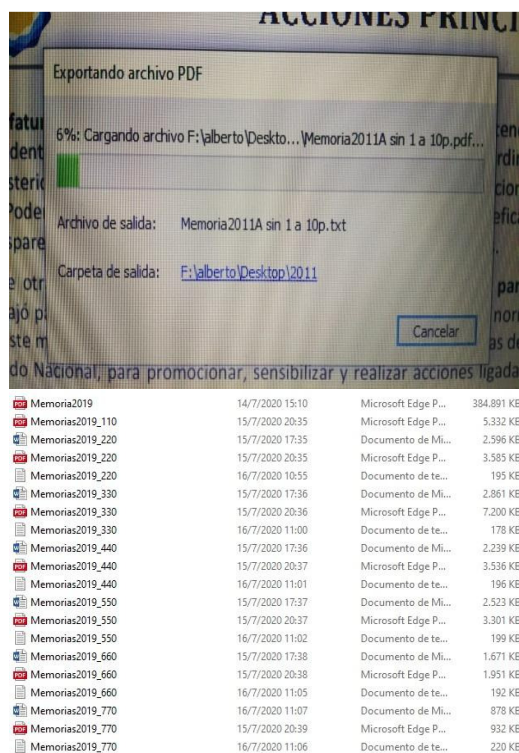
ACCIONES PRINC

Exportando archivo PDF

6%: Cargando archivo F:\alberto\Deskto...\Memoria2011A sin 1 a 10p.pdf...

Archivo de salida: Memoria2011A sin 1 a 10p.txt

Carpeta de salida: F:\alberto\Desktop\2011

Cancelar

fatu
dent
steri
Pode
spare
e otr
ajó p
ste m

ten
rdi
cio
efic
par
nor
as d

do Nacional, para promocionar, sensibilizar y realizar acciones ligada

| | | | |
|---|---|---|---|
| Memoria2019 | 14/7/2020 15:10 | Microsoft Edge P... | 384.891 KB |
| Memorias2019_110 | 15/7/2020 20:35 | Microsoft Edge P... | 5.332 KB |
| Memorias2019_220 | 15/7/2020 17:35 | Documento de Mi... | 2.596 KB |
| Memorias2019_220 | 15/7/2020 20:35 | Microsoft Edge P... | 3.585 KB |
| Memorias2019_220 | 16/7/2020 10:55 | Documento de te... | 195 KB |
| Memorias2019_330 | 15/7/2020 17:36 | Documento de Mi... | 2.861 KB |
| Memorias2019_330 | 15/7/2020 20:36 | Microsoft Edge P... | 7.200 KB |
| Memorias2019_330 | 16/7/2020 11:00 | Documento de te... | 178 KB |
| Memorias2019_440 | 15/7/2020 17:36 | Documento de Mi... | 2.239 KB |
| Memorias2019_440 | 15/7/2020 20:37 | Microsoft Edge P... | 3.536 KB |
| Memorias2019_440 | 16/7/2020 11:01 | Documento de te... | 196 KB |
| Memorias2019_550 | 15/7/2020 17:37 | Documento de Mi... | 2.523 KB |
| Memorias2019_550 | 15/7/2020 20:37 | Microsoft Edge P... | 3.301 KB |
| Memorias2019_550 | 16/7/2020 11:02 | Documento de te... | 199 KB |
| Memorias2019_660 | 15/7/2020 17:38 | Documento de Mi... | 1.671 KB |
| Memorias2019_660 | 15/7/2020 20:38 | Microsoft Edge P... | 1.951 KB |
| Memorias2019_660 | 16/7/2020 11:05 | Documento de te... | 192 KB |
| Memorias2019_770 | 16/7/2020 11:07 | Documento de Mi... | 878 KB |
| Memorias2019_770 | 15/7/2020 20:39 | Microsoft Edge P... | 932 KB |
| Memorias2019_770 | 16/7/2020 11:06 | Documento de te... | 220 KB |